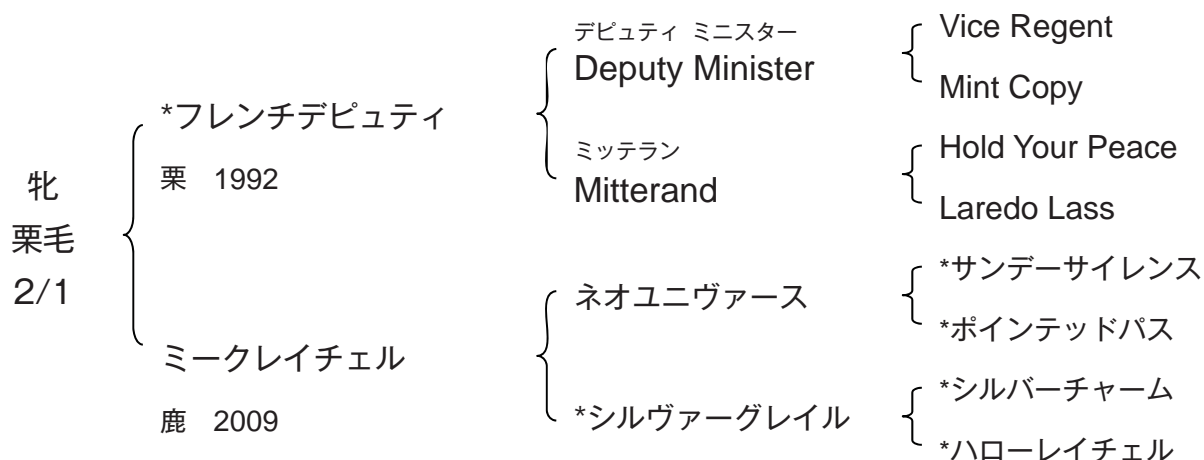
牝
栗毛
2/1

*フレンチデピュティ
栗　1992

ミークレイチェル
鹿　2009

デピュティ ミニスター
Deputy Minister

ミッテラン
Mitterand

ネオユニヴァース

*シルヴァーグレイル

Vice Regent
Mint Copy

Hold Your Peace
Laredo Lass

*サンデーサイレンス
*ポインテッドパス

*シルバーチャーム
*ハローレイチェル